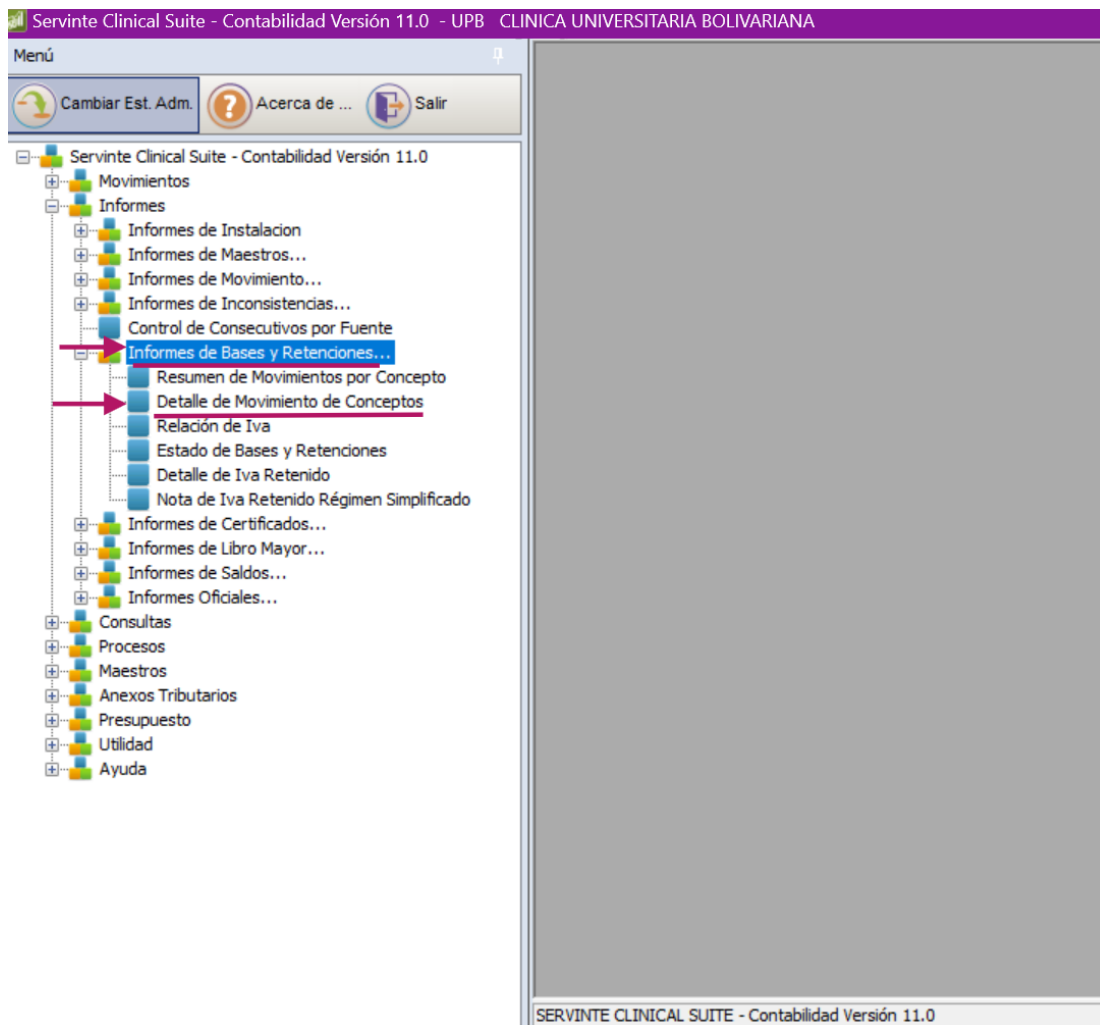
Servinte Clinical Suite - Contabilidad Versión 11.0 - UPB CLINICA UNIVERSITARIA BOLIVARIANA

Menú

Cambiar Est. Adm.
Acerca de ...
Salir

Servinte Clinical Suite - Contabilidad Versión 11.0
Movimientos
Informes
Informes de Instalacion
Informes de Maestros...
Informes de Movimiento...
Informes de Inconsistencias...
Control de Consecutivos por Fuente
Informes de Bases y Retenciones...
Resumen de Movimientos por Concepto
Detalle de Movimiento de Conceptos
Relación de Iva
Estado de Bases y Retenciones
Detalle de Iva Retenido
Nota de Iva Retenido Régimen Simplificado
Informes de Certificados...
Informes de Libro Mayor...
Informes de Saldos...
Informes Oficiales...
Consultas
Procesos
Maestros
Anexos Tributarios
Presupuesto
Utilidad
Ayuda

SERVINTE CLINICAL SUITE - Contabilidad Versión 11.0